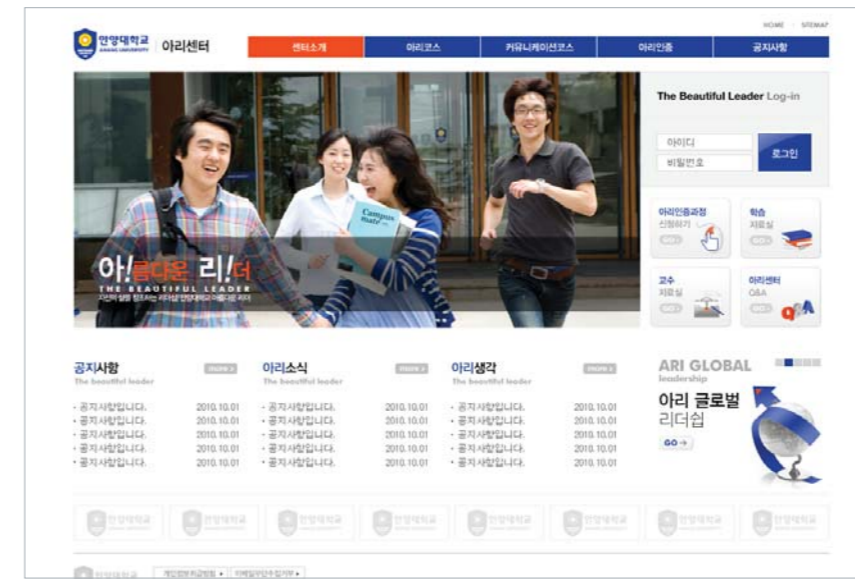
HOME | SITEMAP

안양대학교 ANYANG UNIVERSITY 아리센터

센터소개 | 아리코스 | 커뮤니케이션코스 | 아리인증 | 공지사항

The Beautiful Leader Log-in

아이디
비밀번호
로그인

아리인증과정 신청하기 GO

학습 자료실 GO

교수 자료실 GO

아리센터 Q&A GO

Campus
아!름다운 리!더
THE BEAUTIFUL LEADER
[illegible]

공지사항 The beautiful leader MORE

· 공지사항입니다. 2010.10.01
· 공지사항입니다. 2010.10.01
· 공지사항입니다. 2010.10.01
· 공지사항입니다. 2010.10.01
· 공지사항입니다. 2010.10.01

아리소식 The beautiful leader MORE

· 공지사항입니다. 2010.10.01
· 공지사항입니다. 2010.10.01
· 공지사항입니다. 2010.10.01
· 공지사항입니다. 2010.10.01
· 공지사항입니다. 2010.10.01

아리생각 The beautiful leader MORE

· 공지사항입니다. 2010.10.01
· 공지사항입니다. 2010.10.01
· 공지사항입니다. 2010.10.01
· 공지사항입니다. 2010.10.01
· 공지사항입니다. 2010.10.01

ARI GLOBAL leadership
아리 글로벌 리더쉽
GO

안양대학교 안양대학교 안양대학교 안양대학교 안양대학교 안양대학교 안양대학교 안양대학교

안양대학교 개인정보처리방침 이메일무단수집거부